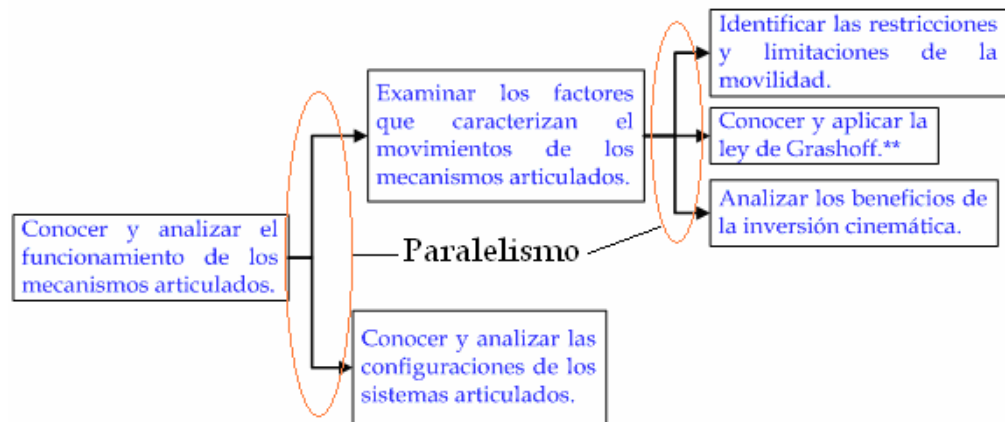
Conocer y analizar el funcionamiento de los mecanismos articulados.

Examinar los factores que caracterizan el movimientos de los mecanismos articulados.

Conocer y analizar las configuraciones de los sistemas articulados.

Paralelismo

Identificar las restricciones y limitaciones de la movilidad.

Conocer y aplicar la ley de Grashoff.**

Analizar los beneficios de la inversión cinemática.